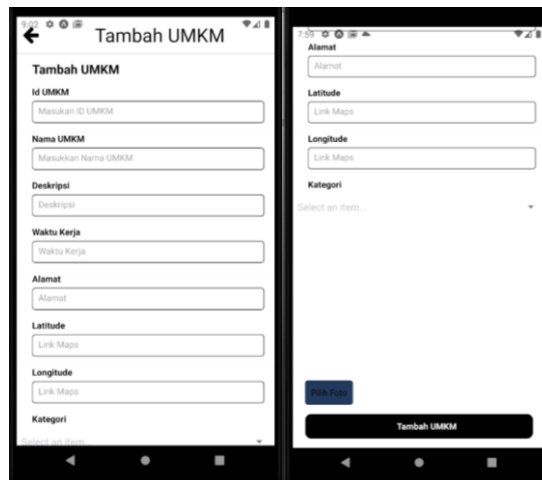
9:07
Tambah UMKM

Tambah UMKM

Id UMKM
Masukan ID UMKM

Nama UMKM
Masukkan Nama UMKM

Deskripsi
Deskripsi

Waktu Kerja
Waktu Kerja

Alamat
Alamat

Latitude
Link Maps

Longitude
Link Maps

Kategori
Select an item...

7:59
Alamat
Alamat

Latitude
Link Maps

Longitude
Link Maps

Kategori
Select an item...

Pilih Foto

Tambah UMKM